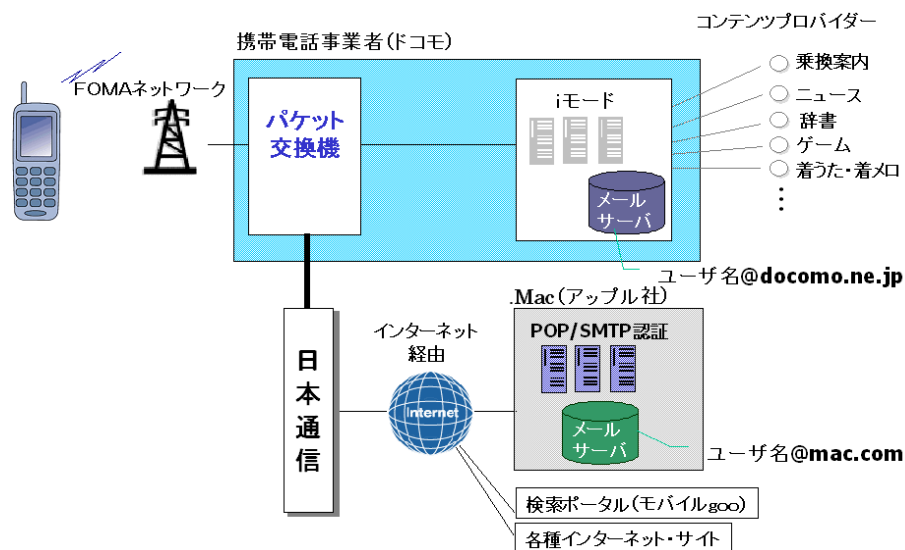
携帯電話事業者(ドコモ)

コンテンツプロバイダー

FOMAネットワーク

パケット交換機

iモード

メールサーバ

乗換案内
ニュース
辞書
ゲーム
着うた・着メロ

ユーザ名@docomo.ne.jp

.Mac(アップル社)

POP/SMTP認証

日本通信

インターネット経由

Internet

メールサーバ

ユーザ名@mac.com

検索ポータル(モバイルgoo)

各種インターネット・サイト